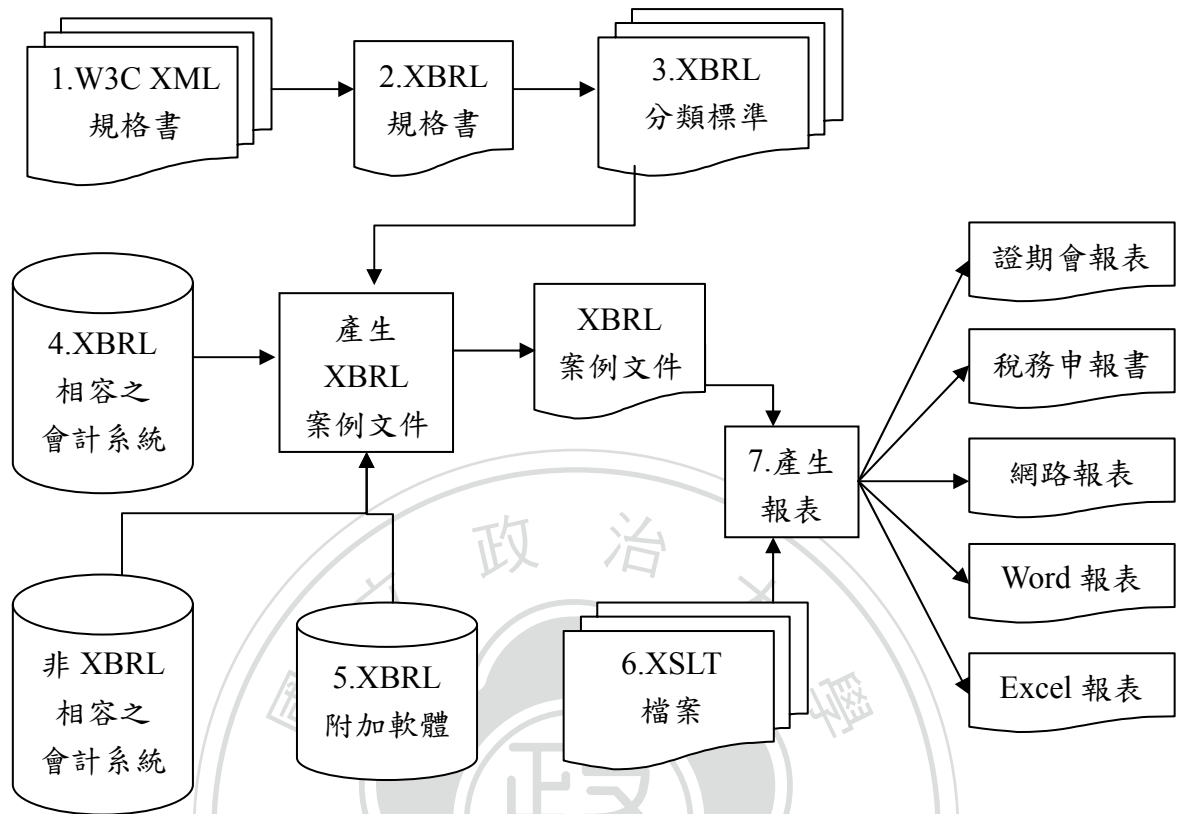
1.W3C XML 規格書

2.XBRL 規格書

3.XBRL 分類標準

4.XBRL 相容之會計系統

產生 XBRL 案例文件

XBRL 案例文件

7.產生報表

證期會報表

稅務申報書

網路報表

Word 報表

Excel 報表

非 XBRL 相容之會計系統

5.XBRL 附加軟體

6.XSLT 檔案

政 治